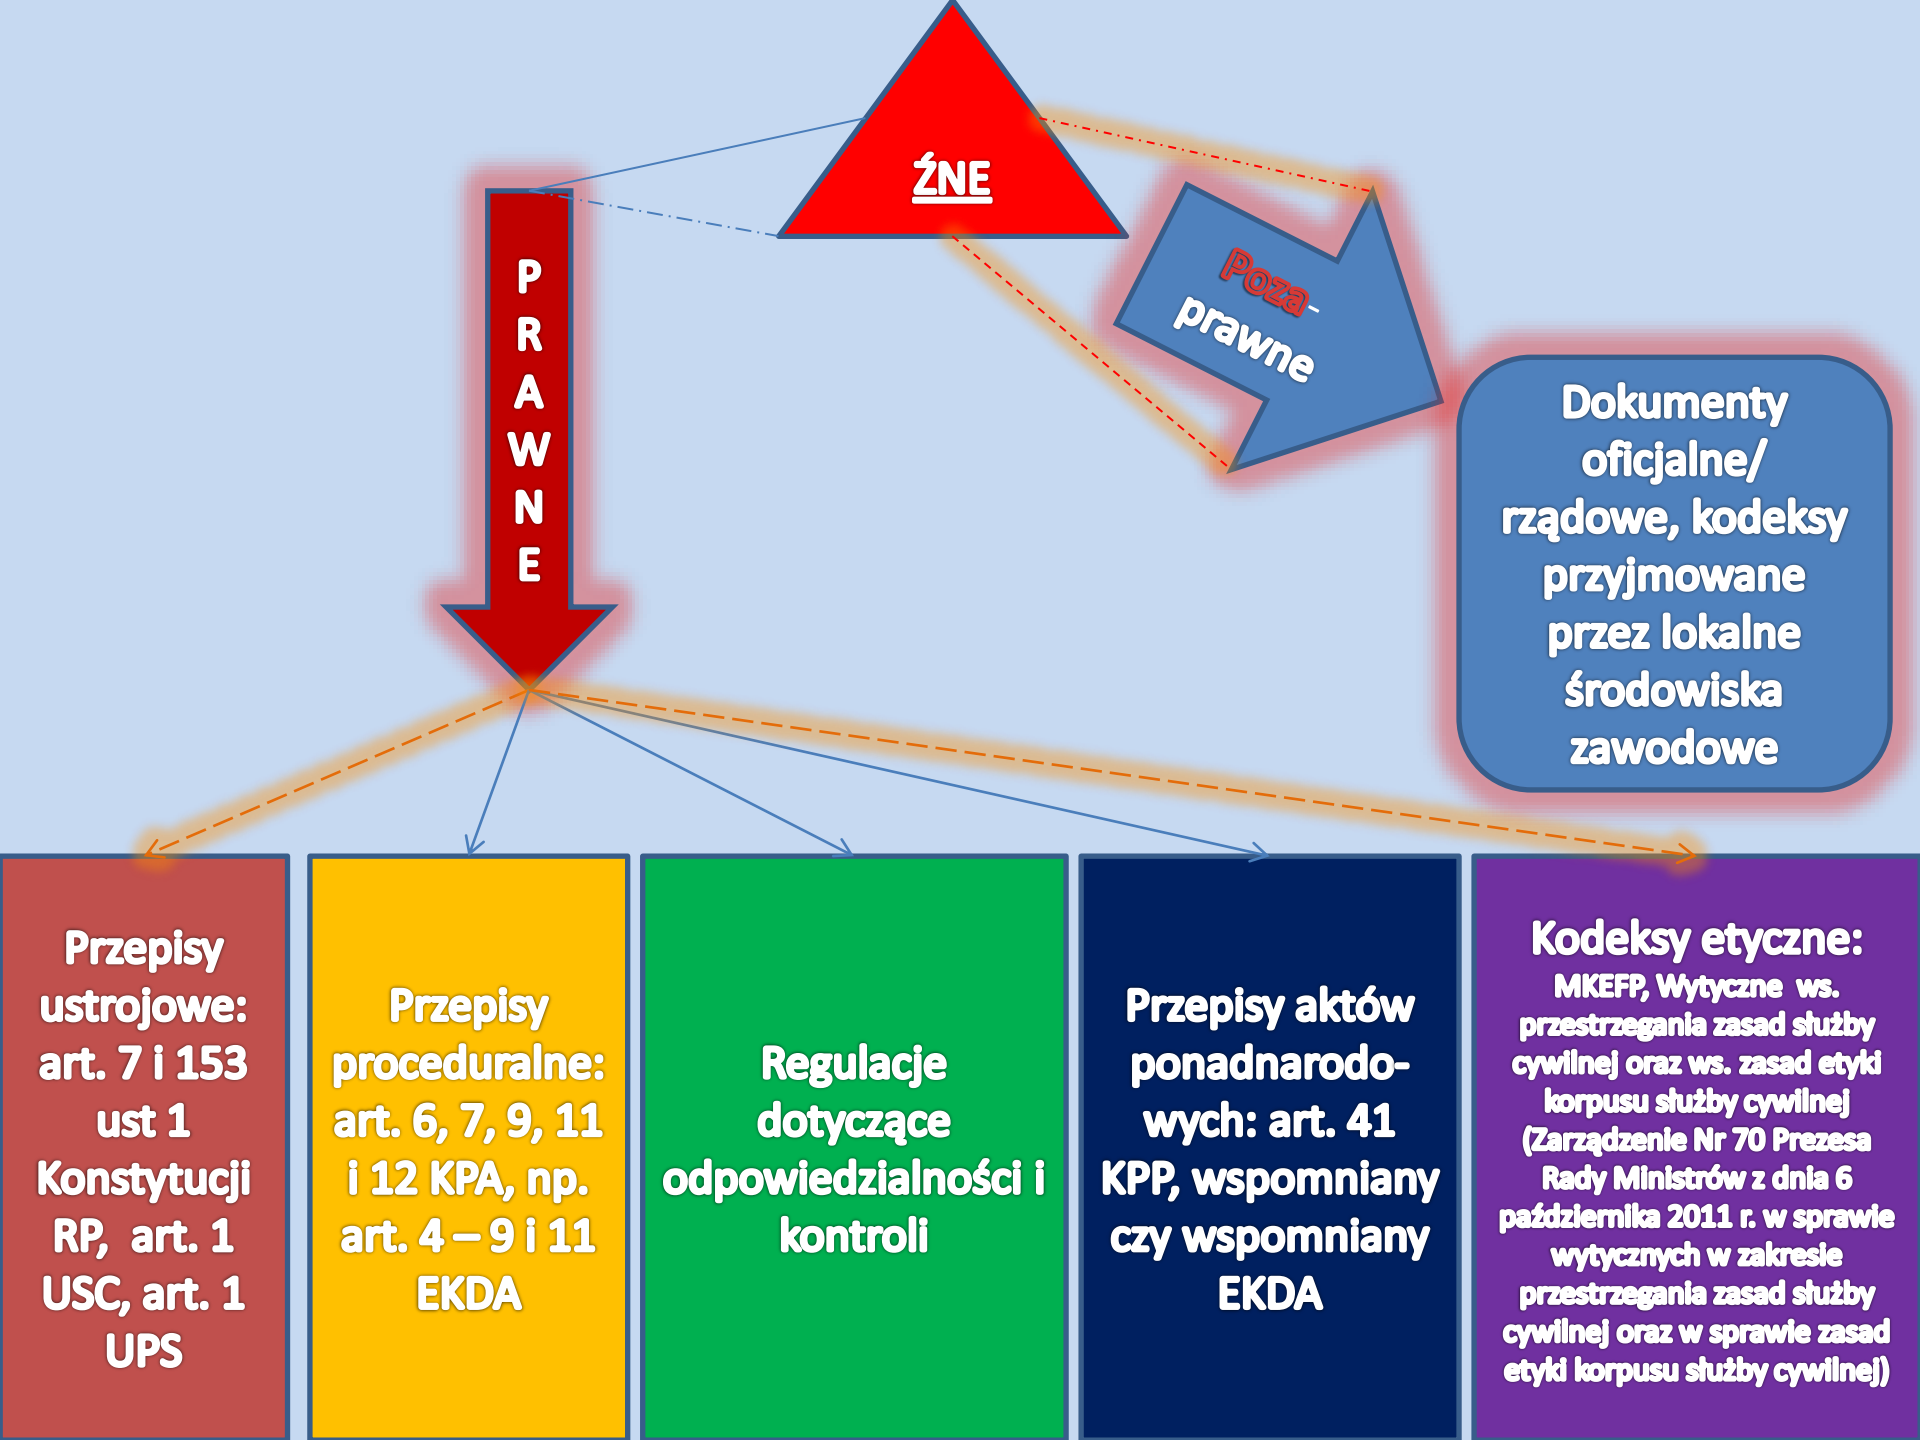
ŹNE

P R A W N E

Poza-prawne

Dokumenty oficjalne/ rządowe, kodeksy przyjmowane przez lokalne środowiska zawodowe

Przepisy ustrojowe: art. 7 i 153 ust 1 Konstytucji RP, art. 1 USC, art. 1 UPS

Przepisy proceduralne: art. 6, 7, 9, 11 i 12 KPA, np. art. 4 – 9 i 11 EKDA

Regulacje dotyczące odpowiedzialności i kontroli

Przepisy aktów ponadnarodowych: art. 41 KPP, wspomniany czy wspomniany EKDA

Kodeksy etyczne:
MKEFP, Wytyczne ws. przestrzegania zasad służby cywilnej oraz ws. zasad etyki korpusu służby cywilnej (Zarządzenie Nr 70 Prezesa Rady Ministrów z dnia 6 października 2011 r. w sprawie wytycznych w zakresie przestrzegania zasad służby cywilnej oraz w sprawie zasad etyki korpusu służby cywilnej)